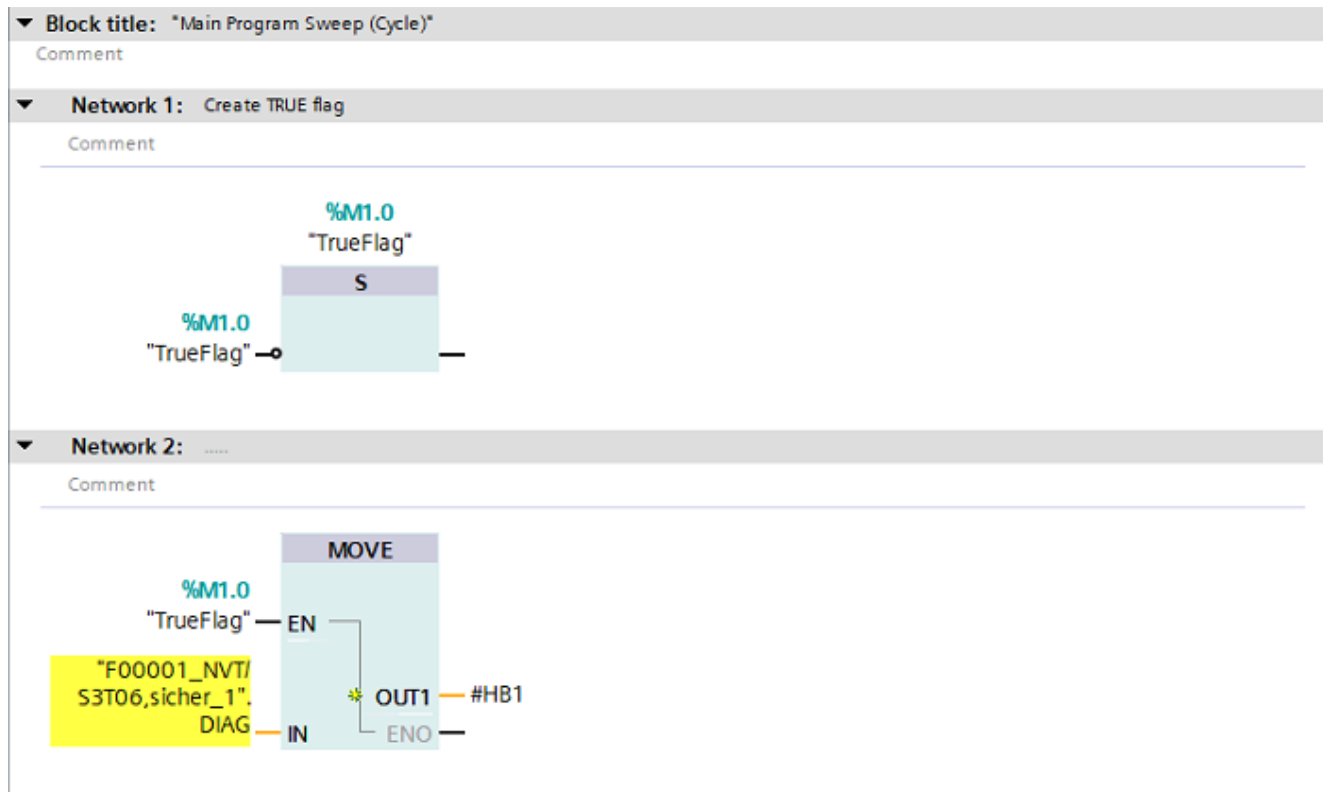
Block title: "Main Program Sweep (Cycle)"
Comment

Network 1: Create TRUE flag
Comment

%M1.0
"TrueFlag"
S
%M1.0
"TrueFlag"

Network 2: .....
Comment

MOVE
%M1.0
"TrueFlag"
EN
"F00001_NVT/S3T06,sicher_1".DIAG
IN
OUT1
#HB1
ENO